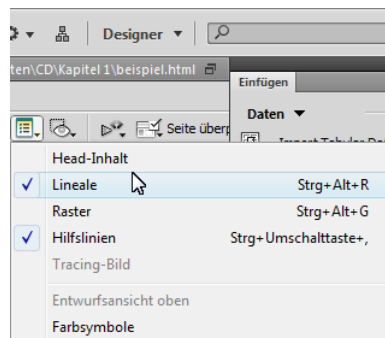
Designer ▼

ten\CD\Kapitel 1\beispiel.html

Einfügen

Daten ▼

Seite überp

Head-Inhalt

✓ Lineale Strg+Alt+R

Raster Strg+Alt+G

✓ Hilfslinien Strg+Umschalttaste+,

Tracing-Bild

Entwurfsansicht oben

Farbsymbole